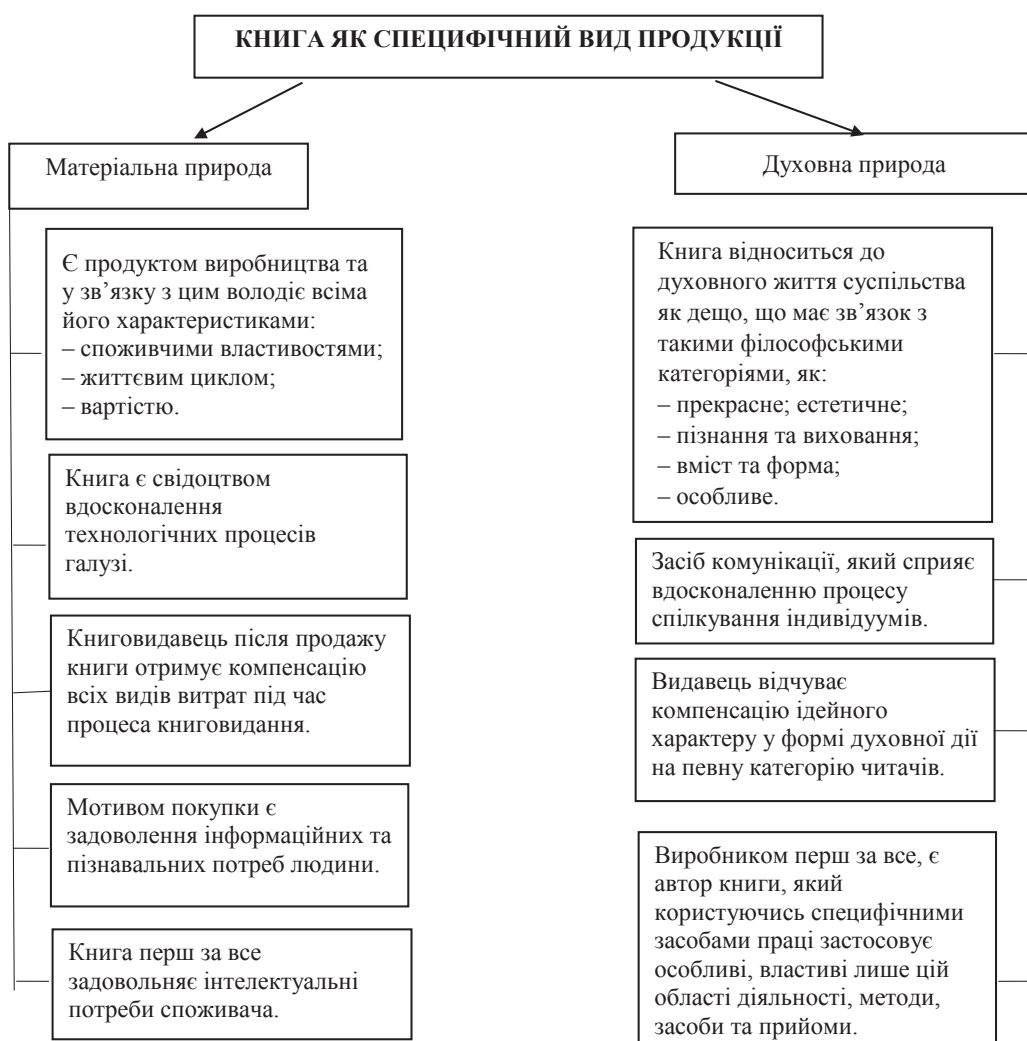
КНИГА ЯК СПЕЦИФІЧНИЙ ВИД ПРОДУКЦІЇ

Матеріальна природа

Є продуктом виробництва та у зв’язку з цим володіє всіма його характеристиками:
– споживчими властивостями;
– життєвим циклом;
– вартістю.

Книга є свідоцтвом вдосконалення технологічних процесів галузі.

Книговидавець після продажу книги отримує компенсацію всіх видів витрат під час процеса книговидання.

Мотивом покупки є задоволення інформаційних та пізнавальних потреб людини.

Книга перш за все задовольняє інтелектуальні потреби споживача.

Духовна природа

Книга відноситься до духовного життя суспільства як дещо, що має зв’язок з такими філософськими категоріями, як:
– прекрасне; естетичне;
– пізнання та виховання;
– вміст та форма;
– особливе.

Засіб комунікації, який сприяє вдосконаленню процесу спілкування індивідуумів.

Видавець відчуває компенсацію ідейного характеру у формі духовної дії на певну категорію читачів.

Виробником перш за все, є автор книги, який користуючись специфічними засобами праці застосовує особливі, властиві лише цій області діяльності, методи, засоби та прийоми.